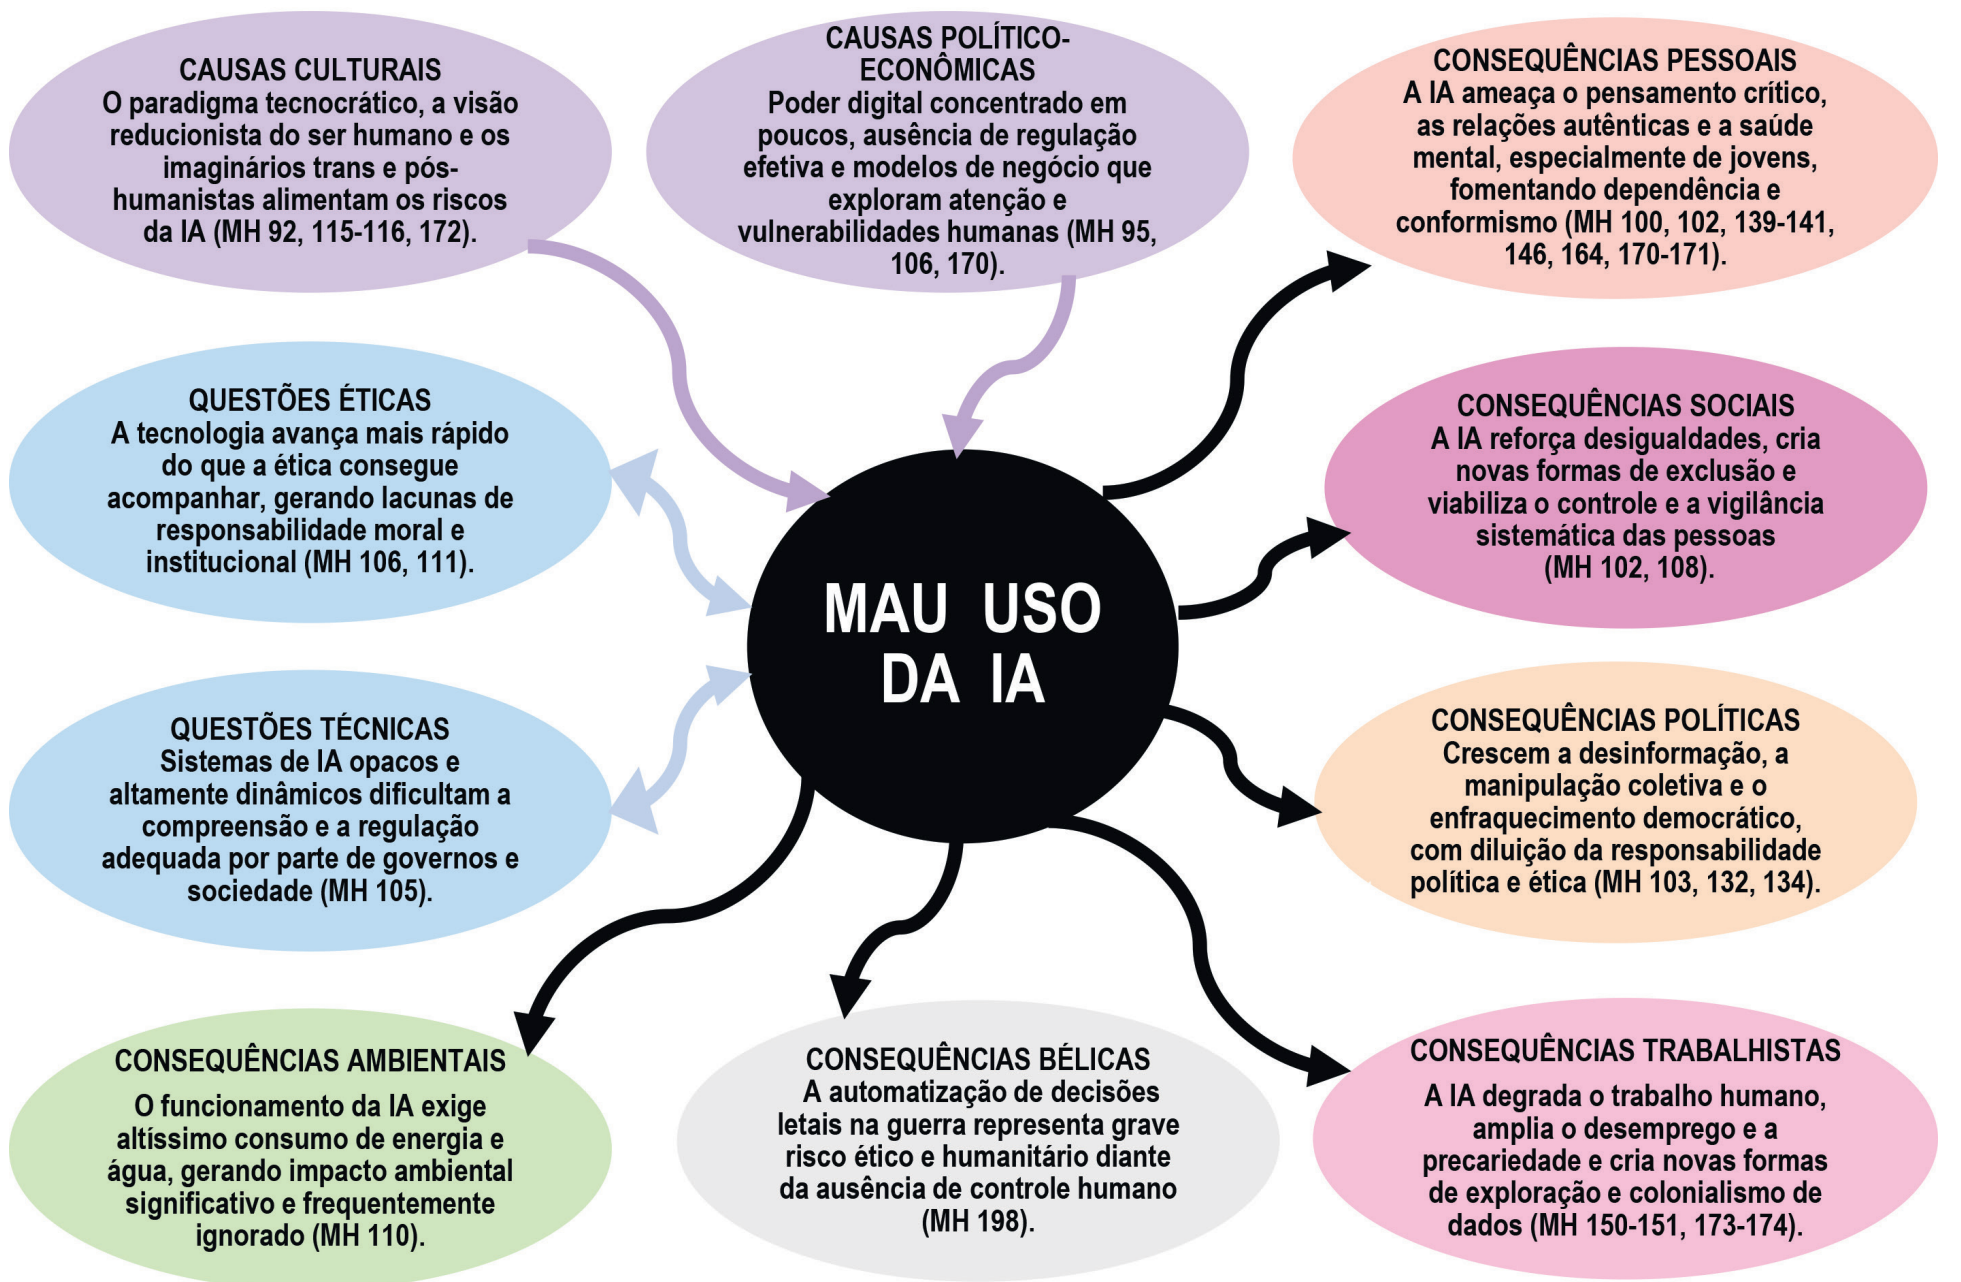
CAUSAS CULTURAIS
O paradigma tecnocrático, a visão reducionista do ser humano e os imaginários trans e pós-humanistas alimentam os riscos da IA (MH 92, 115-116, 172).

CAUSAS POLÍTICO-ECONÔMICAS
Poder digital concentrado em poucos, ausência de regulação efetiva e modelos de negócio que exploram atenção e vulnerabilidades humanas (MH 95, 106, 170).

CONSEQUÊNCIAS PESSOAIS
A IA ameaça o pensamento crítico, as relações autênticas e a saúde mental, especialmente de jovens, fomentando dependência e conformismo (MH 100, 102, 139-141, 146, 164, 170-171).

QUESTÕES ÉTICAS
A tecnologia avança mais rápido do que a ética consegue acompanhar, gerando lacunas de responsabilidade moral e institucional (MH 106, 111).

CONSEQUÊNCIAS SOCIAIS
A IA reforça desigualdades, cria novas formas de exclusão e viabiliza o controle e a vigilância sistemática das pessoas (MH 102, 108).

MAU USO DA IA

QUESTÕES TÉCNICAS
Sistemas de IA opacos e altamente dinâmicos dificultam a compreensão e a regulação adequada por parte de governos e sociedade (MH 105).

CONSEQUÊNCIAS POLÍTICAS
Crescem a desinformação, a manipulação coletiva e o enfraquecimento democrático, com diluição da responsabilidade política e ética (MH 103, 132, 134).

CONSEQUÊNCIAS AMBIENTAIS
O funcionamento da IA exige altíssimo consumo de energia e água, gerando impacto ambiental significativo e frequentemente ignorado (MH 110).

CONSEQUÊNCIAS BÉLICAS
A automatização de decisões letais na guerra representa grave risco ético e humanitário diante da ausência de controle humano (MH 198).

CONSEQUÊNCIAS TRABALHISTAS
A IA degrada o trabalho humano, amplia o desemprego e a precariedade e cria novas formas de exploração e colonialismo de dados (MH 150-151, 173-174).